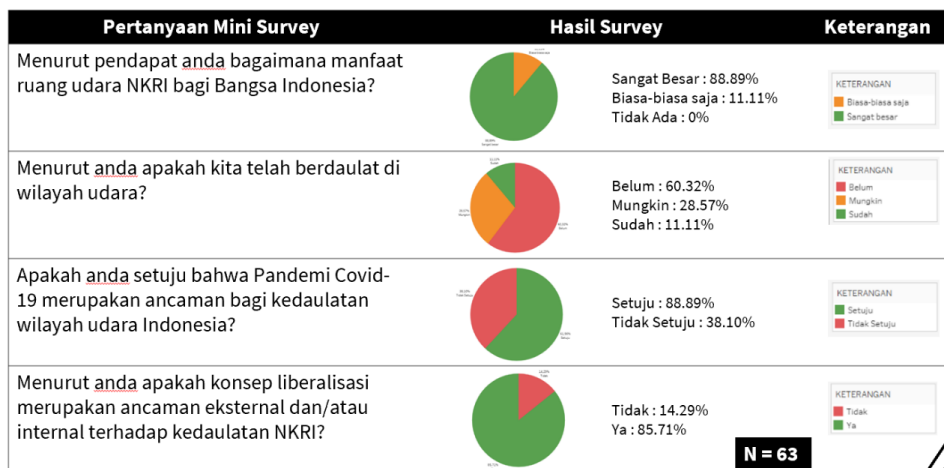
| Pertanyaan Mini Survey | Hasil Survey | Keterangan |
|---|---|---|
| Menurut pendapat anda bagaimana manfaat ruang udara NKRI bagi Bangsa Indonesia? | Sangat Besar : 88.89%<br>Biasa-biasa saja : 11.11%<br>Tidak Ada : 0% | KETERANGAN<br>Biasa-biasa saja<br>Sangat besar |
| Menurut anda apakah kita telah berdaulat di wilayah udara? | Belum : 60.32%<br>Mungkin : 28.57%<br>Sudah : 11.11% | KETERANGAN<br>Belum<br>Mungkin<br>Sudah |
| Apakah anda setuju bahwa Pandemi Covid-19 merupakan ancaman bagi kedaulatan wilayah udara Indonesia? | Setuju : 88.89%<br>Tidak Setuju : 38.10% | KETERANGAN<br>Setuju<br>Tidak Setuju |
| Menurut anda apakah konsep liberalisasi merupakan ancaman eksternal dan/atau internal terhadap kedaulatan NKRI? | Tidak : 14.29%<br>Ya : 85.71% | KETERANGAN<br>Tidak<br>Ya |

N = 63